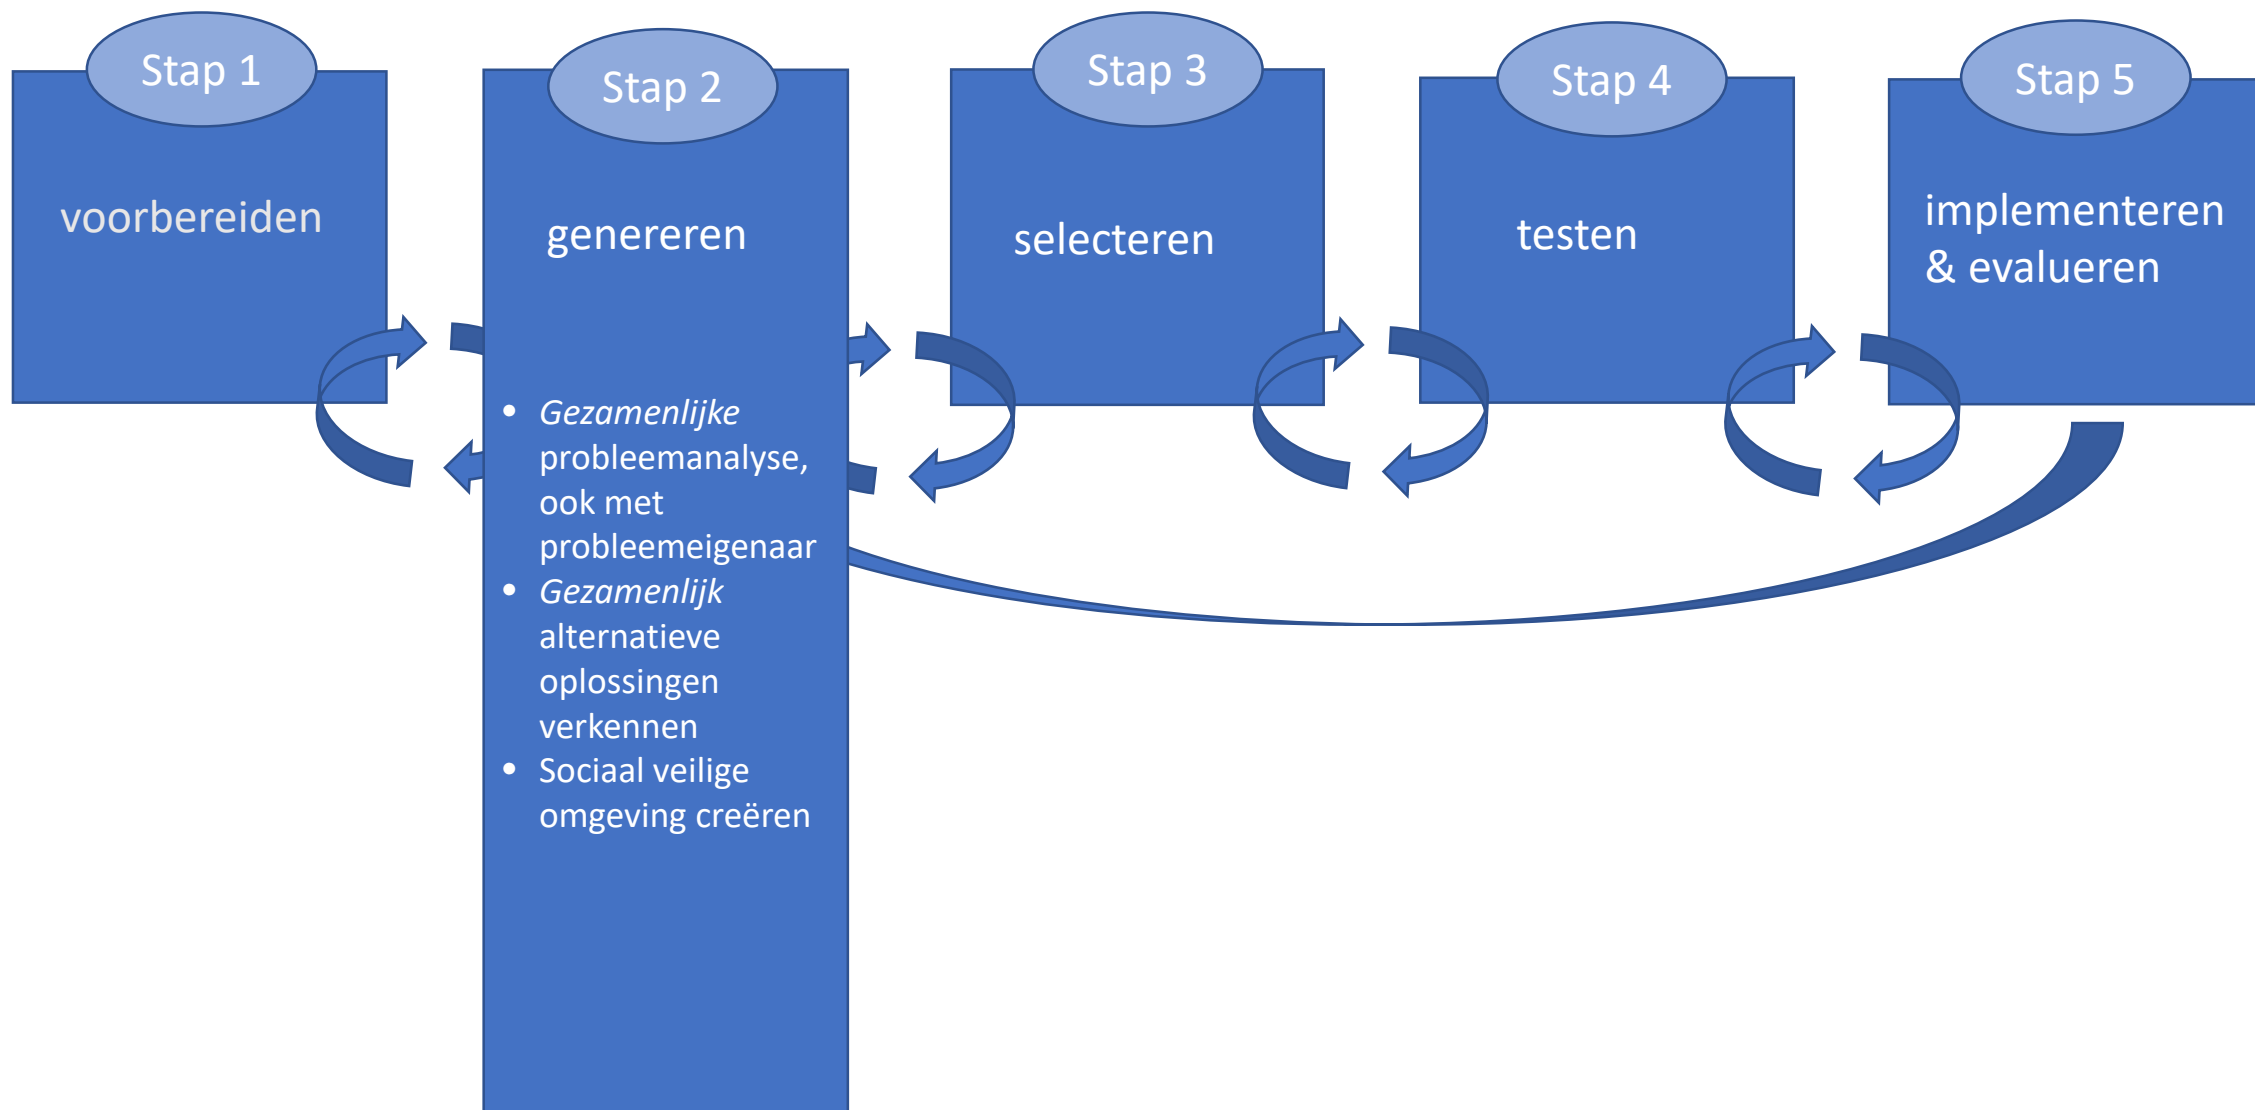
Stap 1
voorbereiden

Stap 2
genereren

- *Gezamenlijke* probleemanalyse, ook met probleemeigenaar
- *Gezamenlijk* alternatieve oplossingen verkennen
- Sociaal veilige omgeving creëren

Stap 3
selecteren

Stap 4
testen

Stap 5
implementeren & evalueren